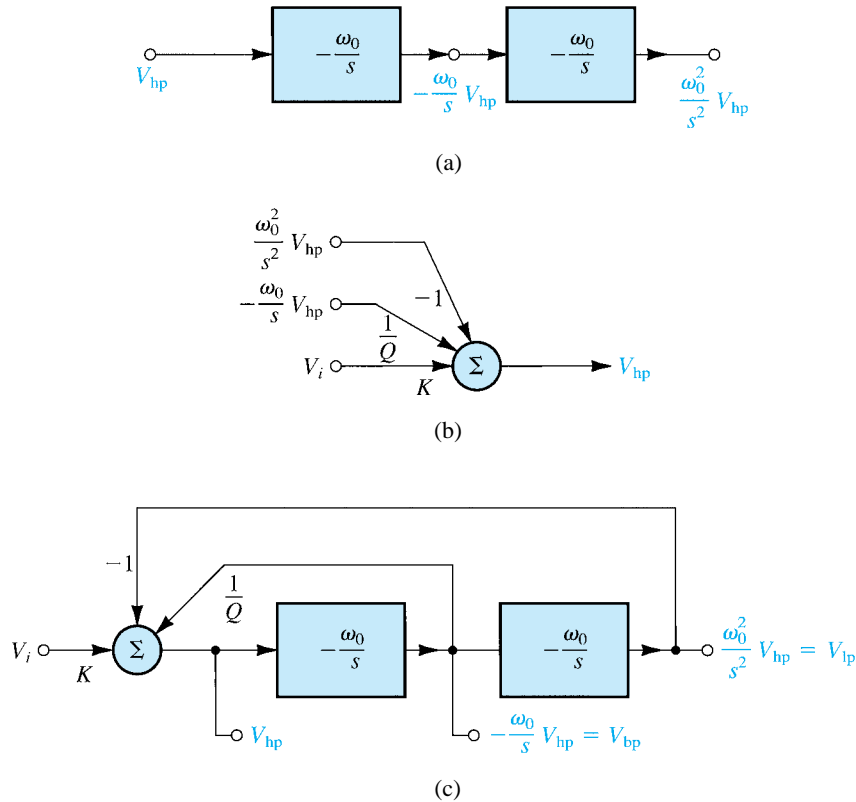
$V_{hp}$

$-\frac{\omega_0}{s}$

$-\frac{\omega_0}{s} V_{hp}$

$-\frac{\omega_0}{s}$

$\frac{\omega_0^2}{s^2} V_{hp}$

(a)

$\frac{\omega_0^2}{s^2} V_{hp}$

$-1$

$-\frac{\omega_0}{s} V_{hp}$

$\frac{1}{Q}$

$V_i$

$\Sigma$

$V_{hp}$

$K$

(b)

$-1$

$\frac{1}{Q}$

$V_i$

$\Sigma$

$K$

$-\frac{\omega_0}{s}$

$-\frac{\omega_0}{s}$

$\frac{\omega_0^2}{s^2} V_{hp} = V_{lp}$

$V_{hp}$

$-\frac{\omega_0}{s} V_{hp} = V_{bp}$

(c)